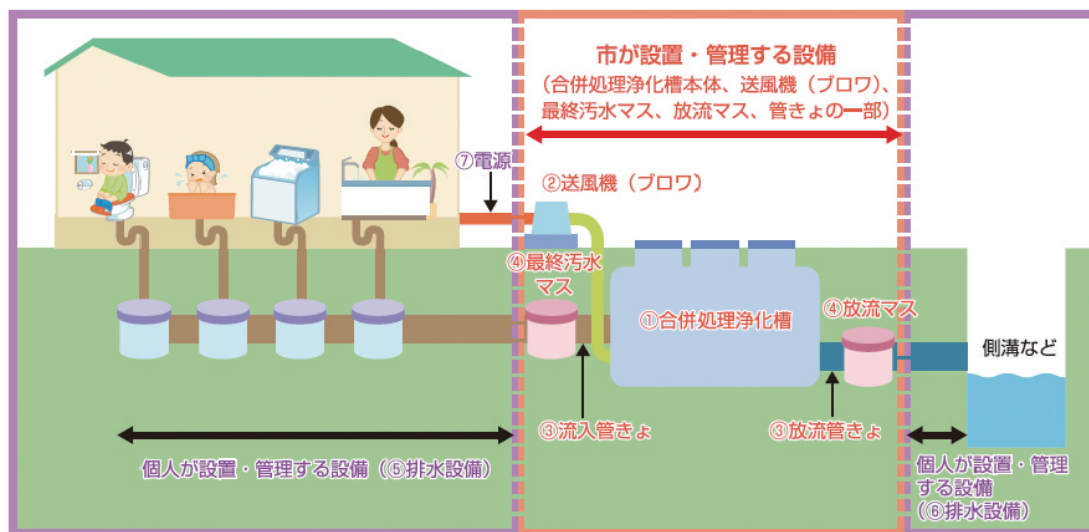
市が設置・管理する設備
（合併処理浄化槽本体、送風機（ブロワ）、最終汚水マス、放流マス、管きょの一部）

⑦電源

②送風機（ブロワ）

④最終汚水マス

①合併処理浄化槽

④放流マス

側溝など

③流入管きょ

③放流管きょ

個人が設置・管理する設備（⑤排水設備）

個人が設置・管理する設備（⑥排水設備）